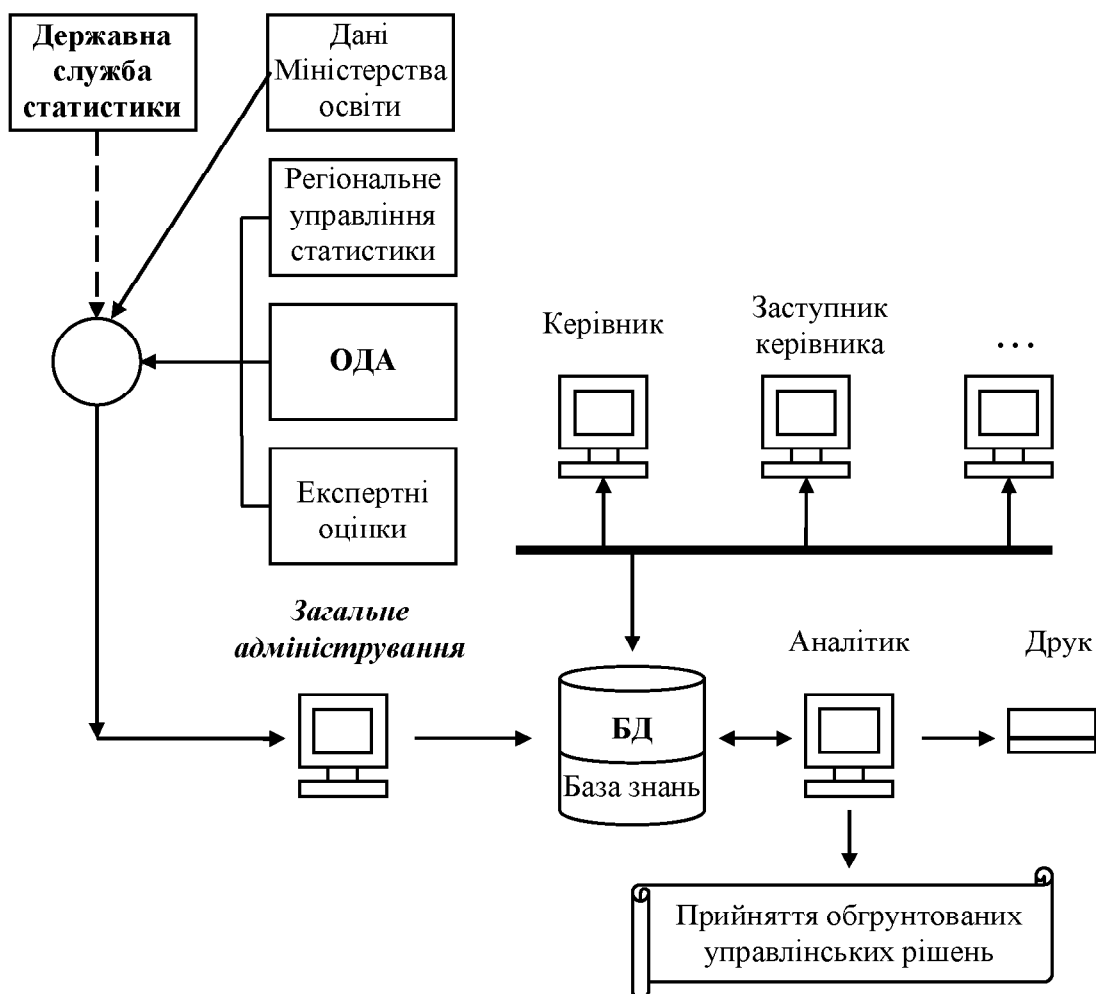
Державна служба статистики

Дані Міністерства освіти

Регіональне управління статистики

ОДА

Експертні оцінки

Керівник

Заступник керівника

...

Загальне адміністрування

БД

База знань

Аналітик

Друк

Прийняття обгрунтованих управлінських рішень